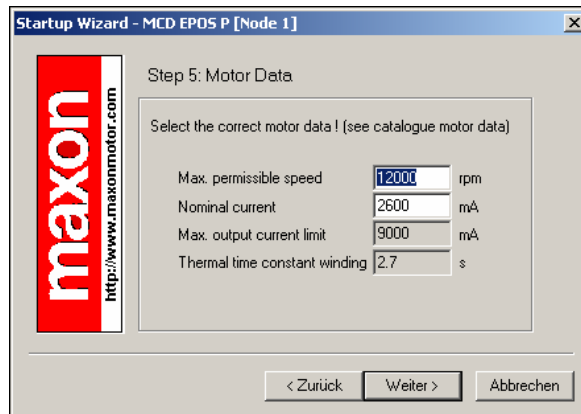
Startup Wizard - MCD EPOS P [Node 1]

×

maxon

http://www.maxonmotor.com

Step 5: Motor Data

Select the correct motor data ! (see catalogue motor data)

| | | |
|---|---|---|
| Max. permissible speed | 12000 | rpm |
| Nominal current | 2600 | mA |
| Max. output current limit | 9000 | mA |
| Thermal time constant winding | 2.7 | s |

< Zurück

Weiter >

Abbrechen